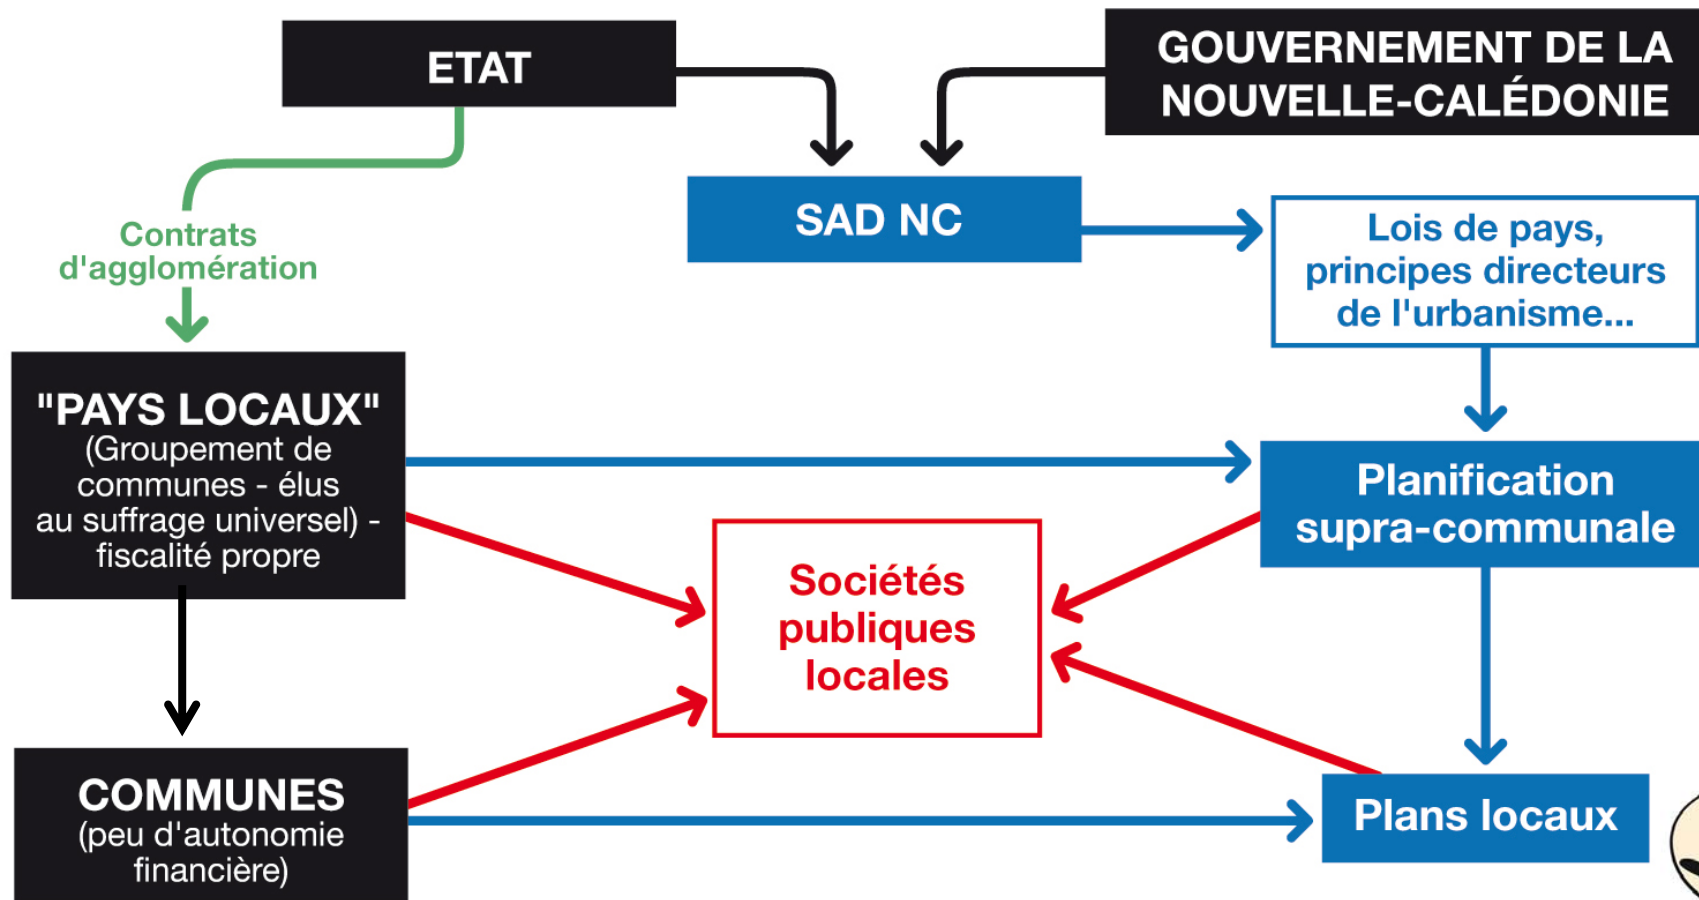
ETAT

GOUVERNEMENT DE LA NOUVELLE-CALÉDONIE

SAD NC

Lois de pays, principes directeurs de l'urbanisme...

Contrats d'agglomération

"PAYS LOCAUX" (Groupement de communes - élus au suffrage universel) - fiscalité propre

Planification supra-communale

Sociétés publiques locales

COMMUNES (peu d'autonomie financière)

Plans locaux